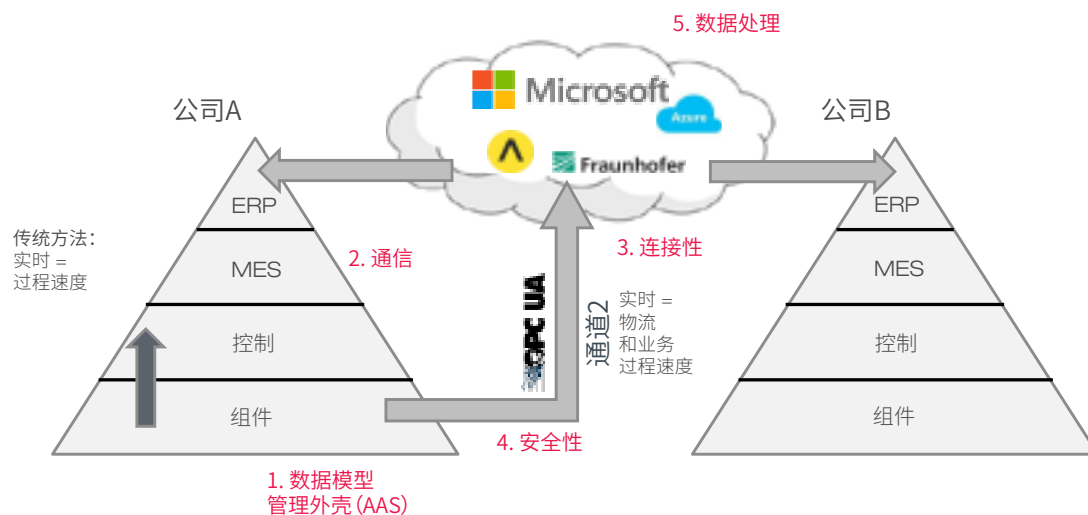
5. 数据处理

Microsoft

Azure

Fraunhofer

公司A

公司B

ERP

MES

控制

组件

传统方法：
实时 =
过程速度

2. 通信

3. 连接性

OPC UA

通道2

实时 =
物流
和业务
过程速度

ERP

MES

控制

组件

4. 安全性

1. 数据模型
管理外壳（AAS）